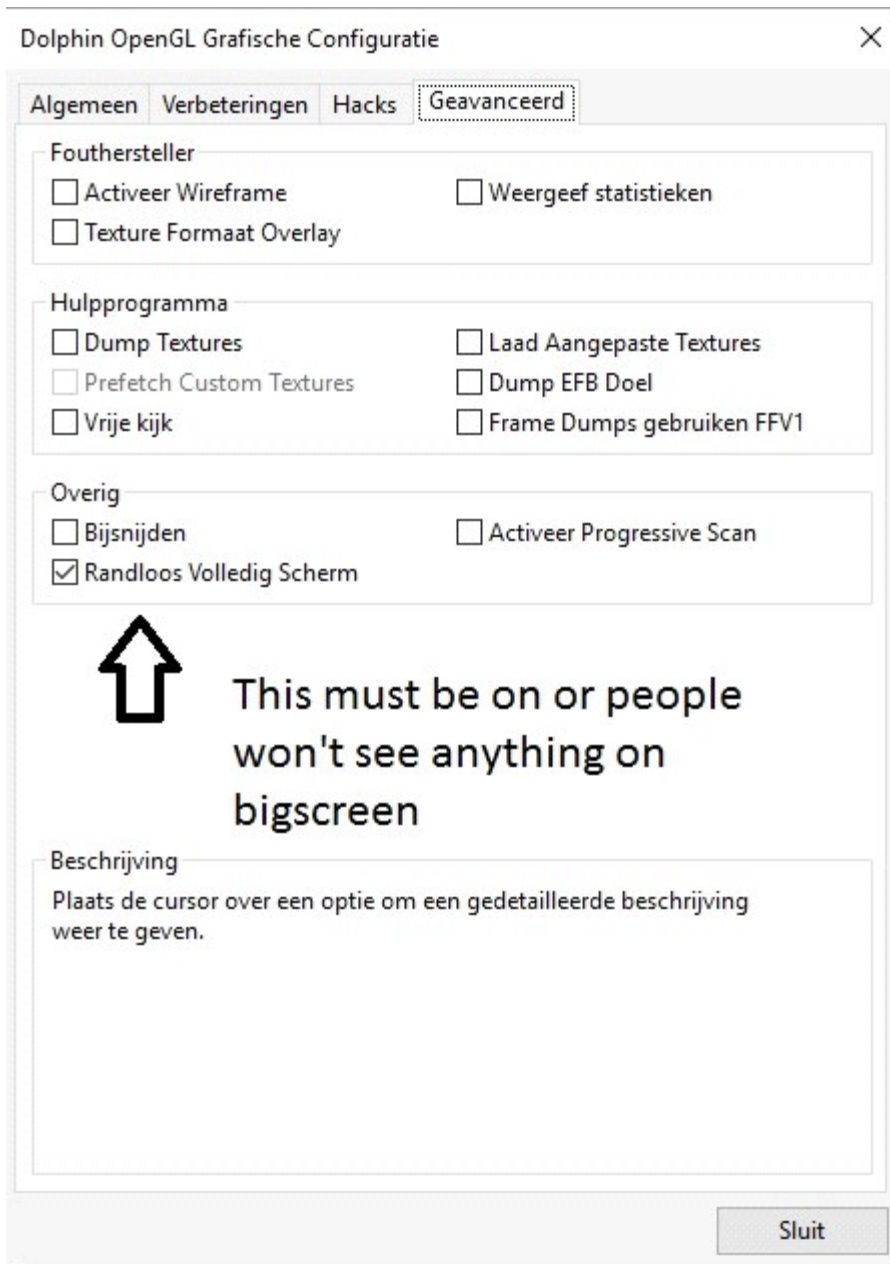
Dolphin OpenGL Grafische Configuratie

×

Algemeen | Verbeteringen | Hacks | Geavanceerd

Fouthersteller

☐ Activeer Wireframe
☐ Weergeef statistieken
☐ Texture Formaat Overlay

Hulpprogramma

☐ Dump Textures
☐ Laad Aangepaste Textures
☐ Prefetch Custom Textures
☐ Dump EFB Doel
☐ Vrije kijk
☐ Frame Dumps gebruiken FFV1

Overig

☐ Bijsnijden
☐ Activeer Progressive Scan
☑ Randloos Volledig Scherm

This must be on or people won't see anything on bigscreen

Beschrijving

Plaats de cursor over een optie om een gedetailleerde beschrijving weer te geven.

Sluit